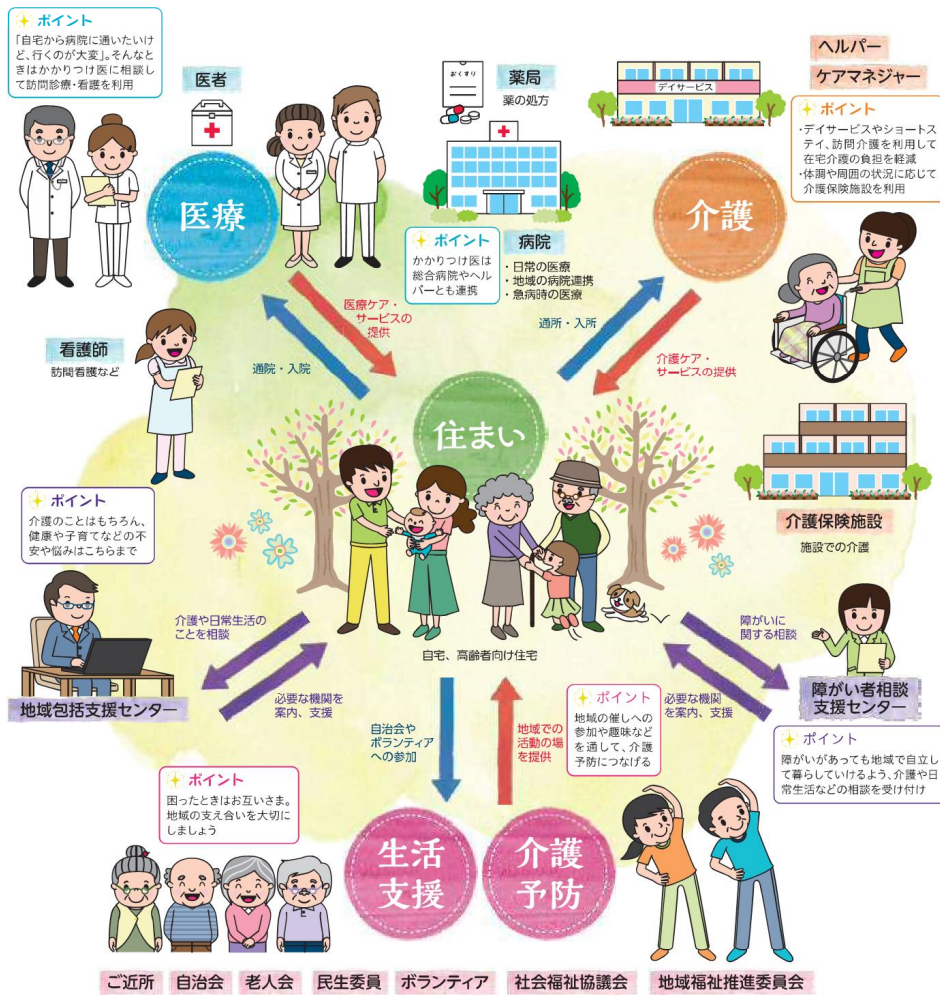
ポイント
「自宅から病院に通いたいけど、行くのが大変」。そんなときはかかりつけ医に相談して訪問診療・看護を利用

医者

おくすり

薬局
薬の処方

デイサービス

ヘルパー
ケアマネジャー

ポイント
・デイサービスやショートステイ、訪問介護を利用して在宅介護の負担を軽減
・体調や周囲の状況に応じて介護保険施設を利用

医療

介護

ポイント
かかりつけ医は総合病院やヘルパーとも連携

病院
・日常の医療
・地域の病院連携
・急病時の医療

医療ケア・サービスの提供

通所・入所

看護師
訪問看護など

通院・入院

介護ケア・サービスの提供

住まい

介護保険施設
施設での介護

ポイント
介護のことはもちろん、健康や子育てなどの不安や悩みはこちらまで

介護や日常生活のことを相談

障がいに関する相談

自宅、高齢者向け住宅

地域包括支援センター

必要な機関を案内、支援

ポイント
地域の催しへの参加や趣味などを通して、介護予防につなげる

必要な機関を案内、支援

障がい者相談支援センター

自治会やボランティアへの参加

地域での活動の場を提供

ポイント
障がいがあっても地域で自立して暮らしていけるよう、介護や日常生活などの相談を受け付け

ポイント
困ったときはお互いさま。地域の支え合いを大切にしましょう

生活支援

介護予防

ご近所 自治会 老人会 民生委員 ボランティア 社会福祉協議会 地域福祉推進委員会